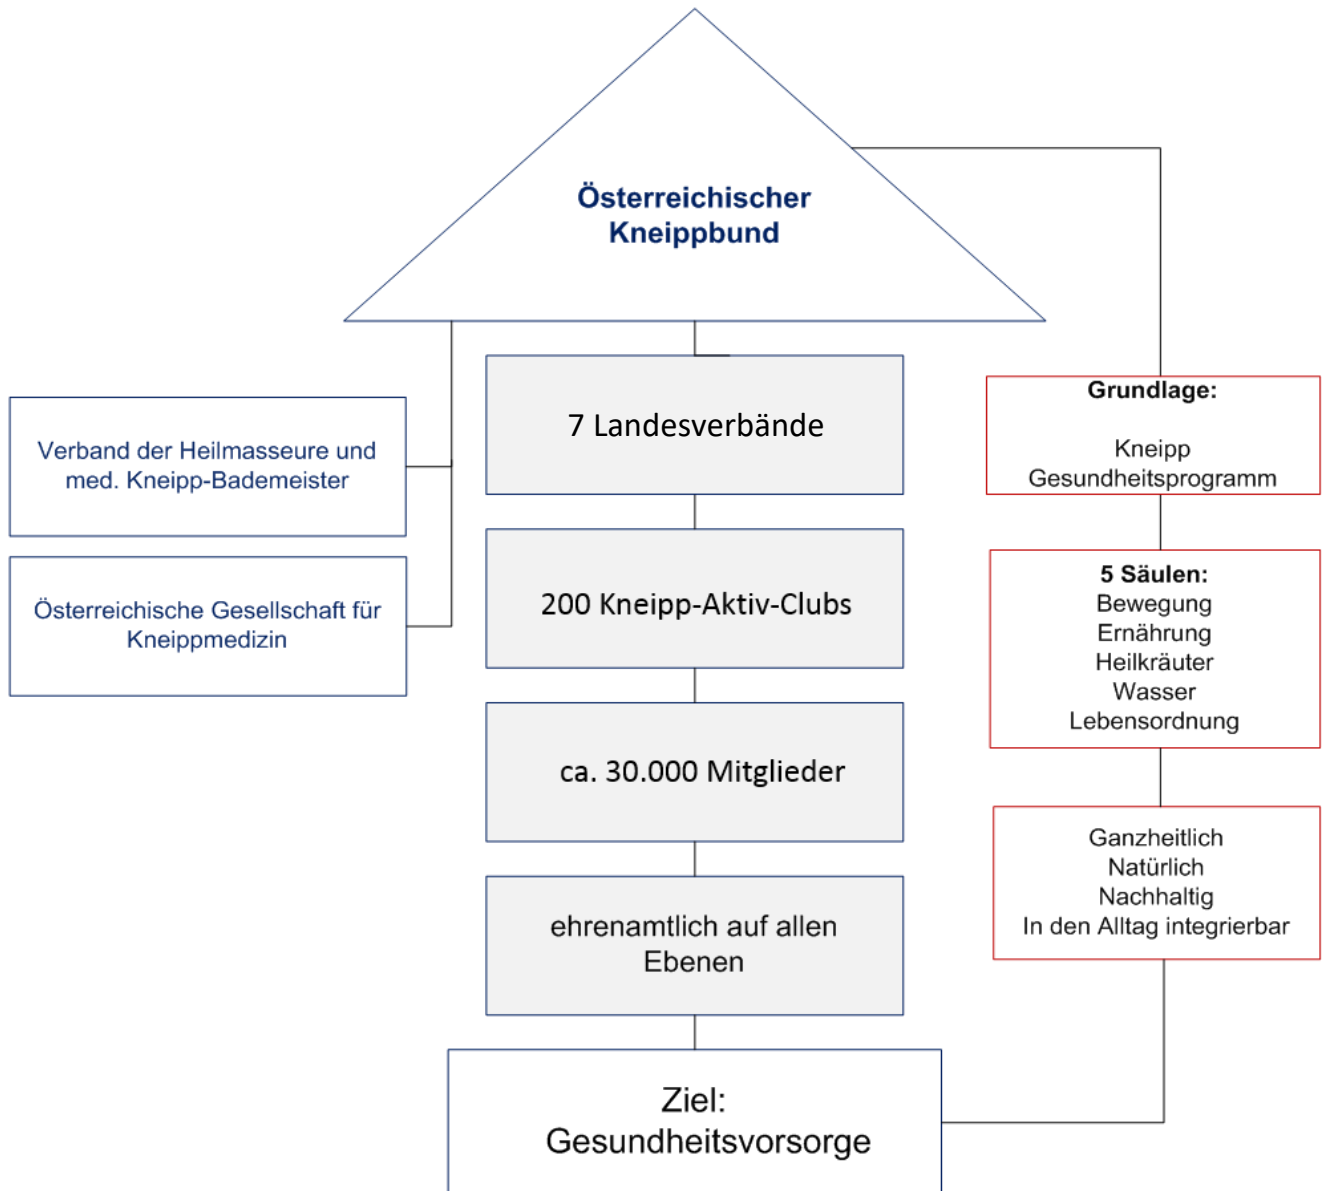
Österreichischer Kneippbund

Verband der Heilmasseure und med. Kneipp-Bademeister

Österreichische Gesellschaft für Kneippmedizin

7 Landesverbände

200 Kneipp-Aktiv-Clubs

ca. 30.000 Mitglieder

ehrenamtlich auf allen Ebenen

Ziel: Gesundheitsvorsorge

**Grundlage:**

Kneipp Gesundheitsprogramm

**5 Säulen:**
Bewegung
Ernährung
Heilkräuter
Wasser
Lebensordnung

Ganzheitlich
Natürlich
Nachhaltig
In den Alltag integrierbar